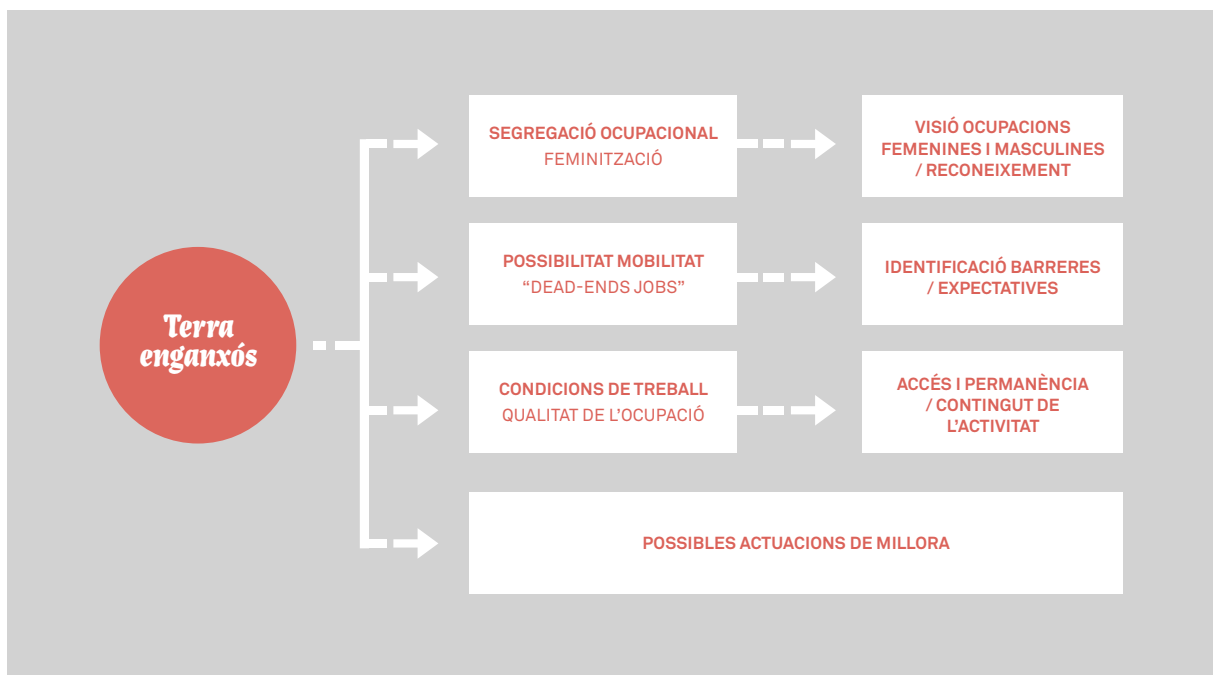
Terra enganxós

SEGREGACIÓ OCUPACIONAL
FEMINITZACIÓ

VISIÓ OCUPACIONS FEMENINES I MASCULINES / RECONEIXEMENT

POSSIBILITAT MOBILITAT
“DEAD-ENDS JOBS”

IDENTIFICACIÓ BARRERES / EXPECTATIVES

CONDICIONS DE TREBALL
QUALITAT DE L’OCUPACIÓ

ACCÉS I PERMANÈNCIA / CONTINGUT DE L’ACTIVITAT

POSSIBLES ACTUACIONS DE MILLORA